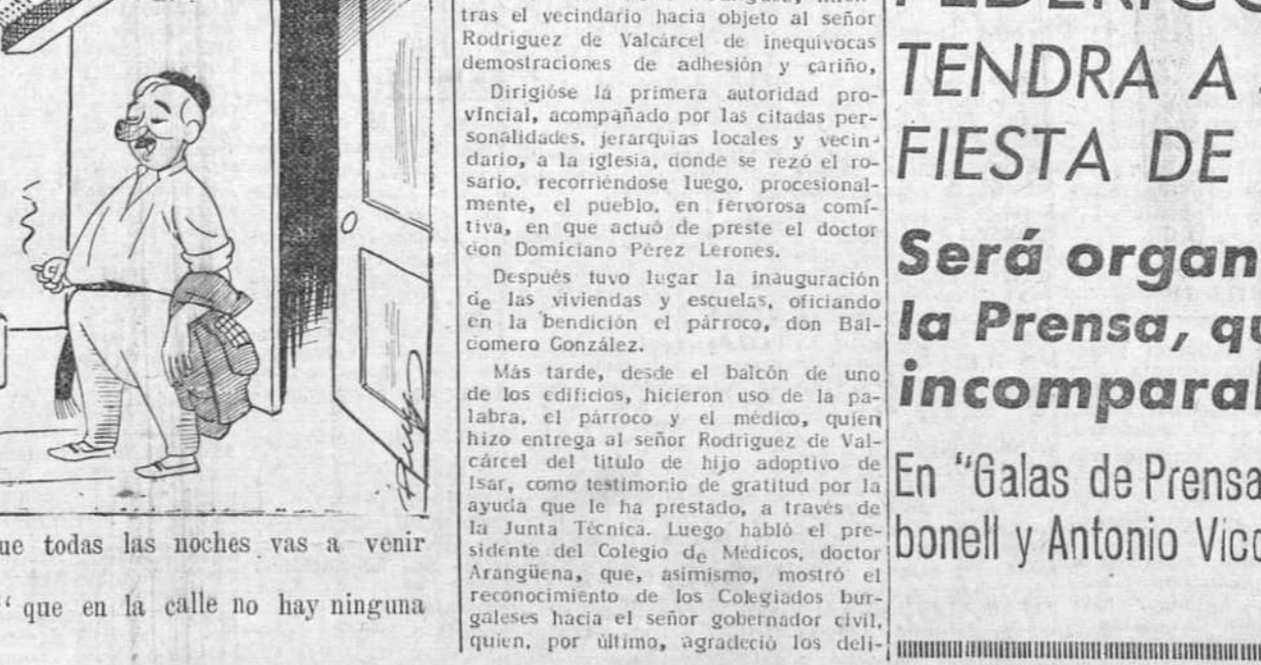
ue todas las noches vas a venir

' que en la calle no hay ninguna

tras el vecindario hacia objeto al señor Rodriguez de Valcárcel de inequivocas demostraciones de adhesión y cariño,

Dirigióse la primera autoridad provincial, acompañado por las citadas personalidades, jerarquias locales y vecindario, a la iglesia, donde se rezó el rosario, recorriéndose luego, procesionalmente, el pueblo, en fervorosa comitiva, en que actuó de preste el doctor don Domiciano Pérez Lerones.

Después tuvo lugar la inauguración de las viviendas y escuelas, oficiando en la bendición el párroco, don Balcomero González.

Más tarde, desde el balcón de uno de los edificios, hicieron uso de la palabra, el párroco y el médico, quien hizo entrega al señor Rodriguez de Valcárcel del titulo de hijo adoptivo de Isar, como testimonio de gratitud por la ayuda que le ha prestado, a través de la Junta Técnica. Luego habló el presidente del Colegio de Médicos, doctor Arangüena, que, asimismo, mostró el reconocimiento de los Colegiados burgaleses hacia el señor gobernador civil, quien, por último, agradeció los deli-

TENDRA A
FIESTA DE

Será organ
la Prensa, qu
incomparal

En "Galas de Prensa
bonell y Antonio Vic